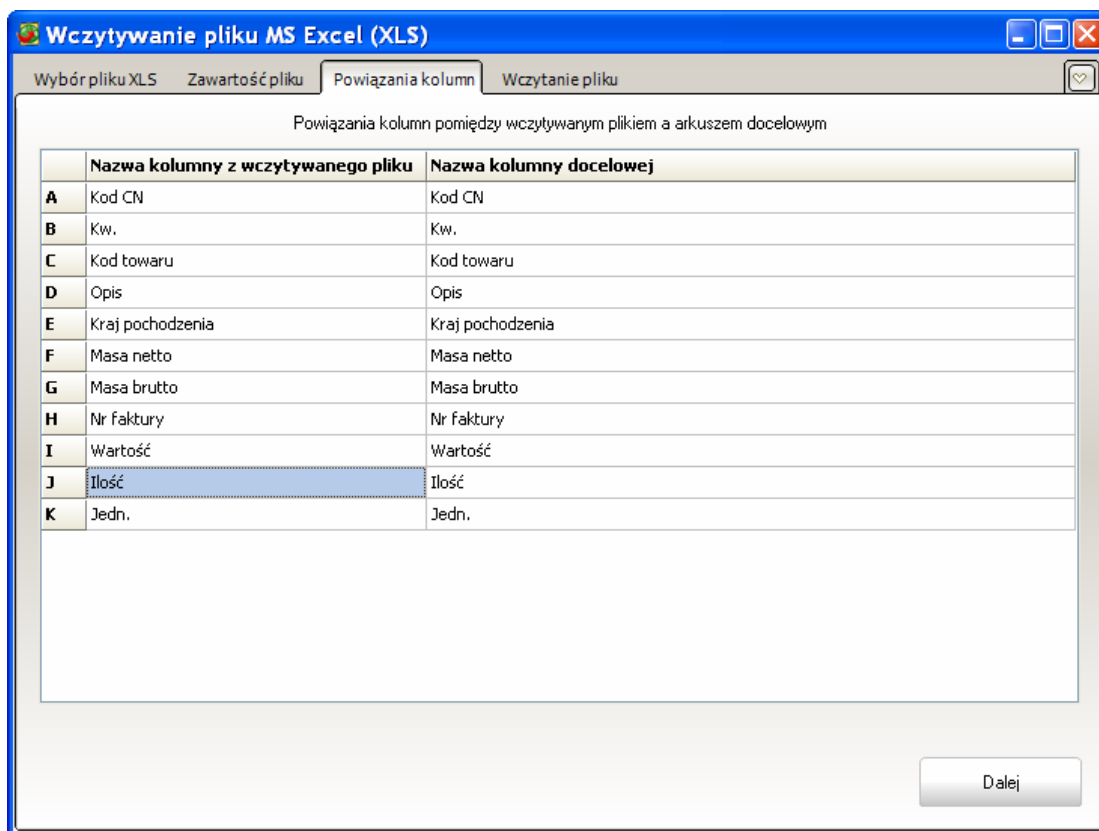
Wczytywanie pliku MS Excel (XLS)

Wybór pliku XLS | Zawartość pliku | Powiązania kolumn | Wczytanie pliku

Powiązania kolumn pomiędzy wczytywanym plikiem a arkuszem docelowym

| | Nazwa kolumny z wczytywanego pliku | Nazwa kolumny docelowej |
|---|---|---|
| A | Kod CN | Kod CN |
| B | Kw. | Kw. |
| C | Kod towaru | Kod towaru |
| D | Opis | Opis |
| E | Kraj pochodzenia | Kraj pochodzenia |
| F | Masa netto | Masa netto |
| G | Masa brutto | Masa brutto |
| H | Nr faktury | Nr faktury |
| I | Wartość | Wartość |
| J | Ilość | Ilość |
| K | Jedn. | Jedn. |

Dalej